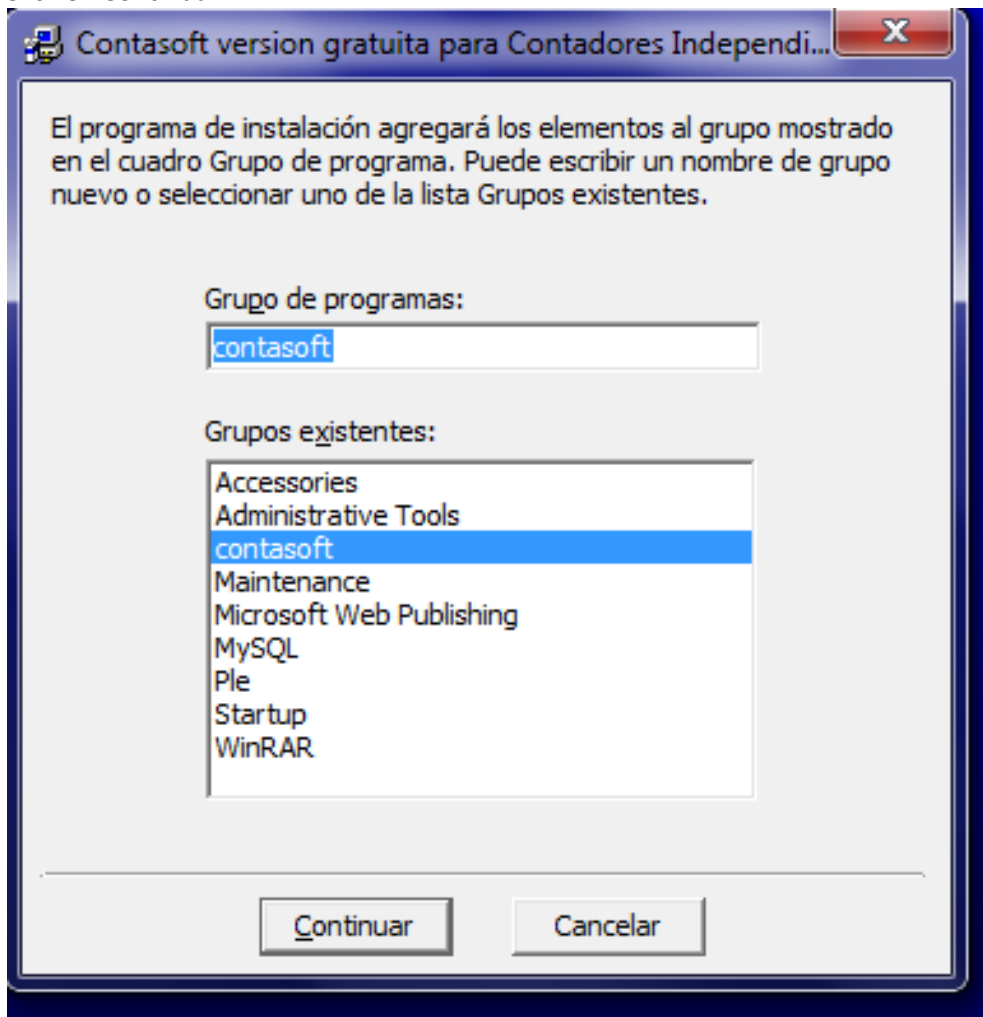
Contasoft version gratuita para Contadores Independi...

El programa de instalación agregará los elementos al grupo mostrado en el cuadro Grupo de programa. Puede escribir un nombre de grupo nuevo o seleccionar uno de la lista Grupos existentes.

Grupo de programas:

contasoft

Grupos existentes:

Accessories
Administrative Tools
contasoft
Maintenance
Microsoft Web Publishing
MySQL
Ple
Startup
WinRAR

Continuar

Cancelar